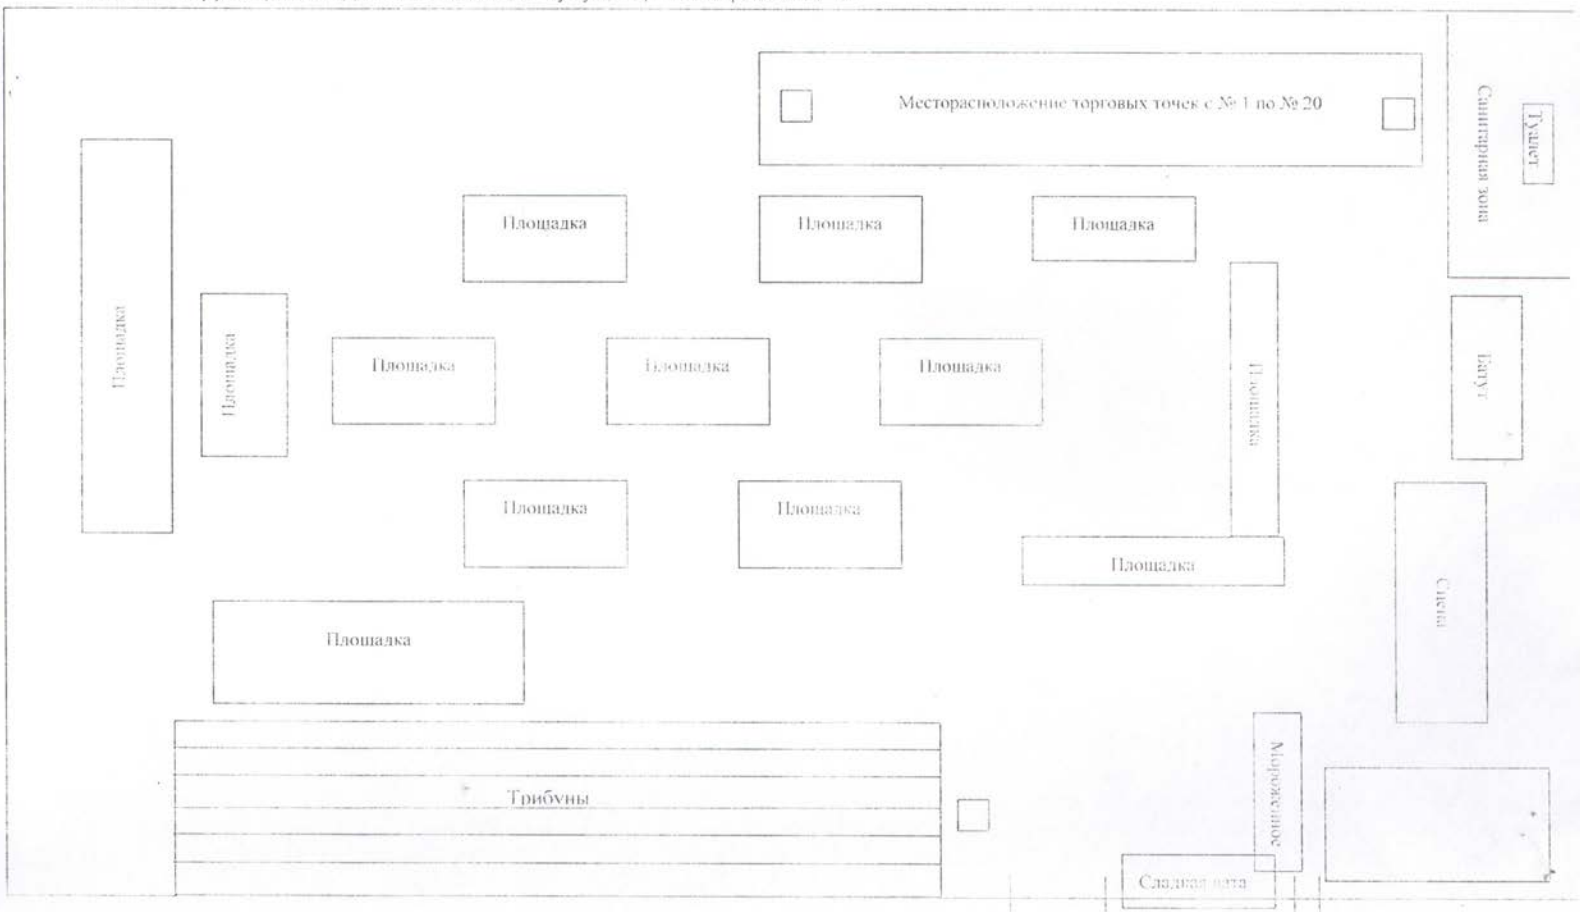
Месторасположение торговых точек с № 1 по № 20

Санитарная зона

Туалет

Площадка

Площадка

Площадка

Площадка

Площадка

Площадка

Площадка

Площадка

Площадка

Батут

Площадка

Площадка

Площадка

Площадка

Сцена

Мороженое

Трибуны

Сладкая вата